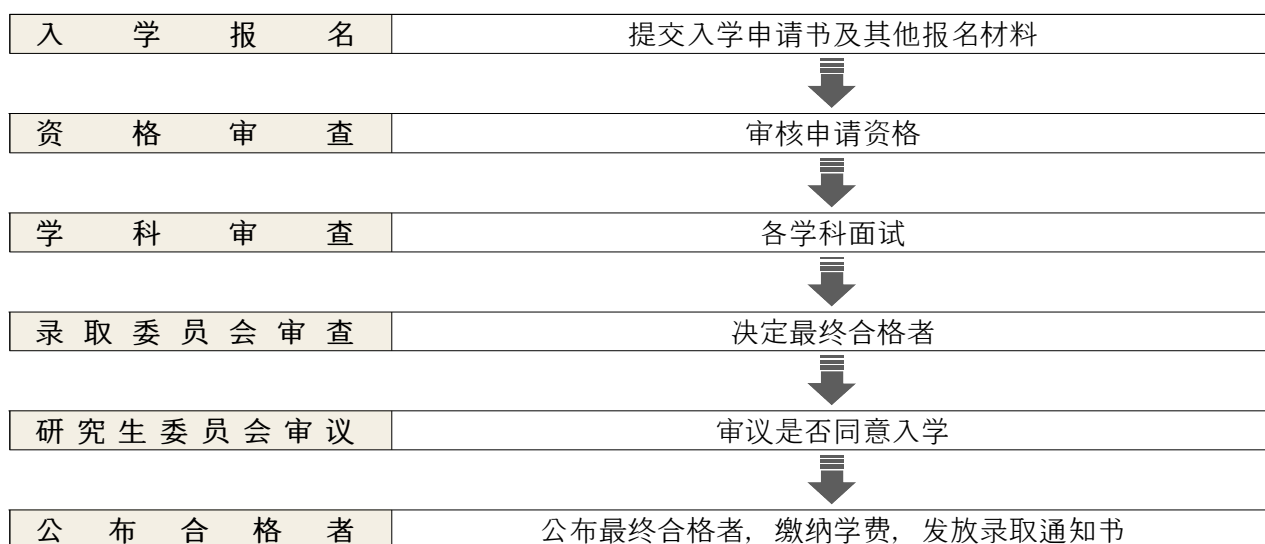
| 入学报名 | 提交入学申请书及其他报名材料 |
|---|---|
| 资格审查 | 审核申请资格 |
| 学科审查 | 各学科面试 |
| 录取委员会审查 | 决定最终合格者 |
| 研究生委员会审议 | 审议是否同意入学 |
| 公布合格者 | 公布最终合格者，缴纳学费，发放录取通知书 |